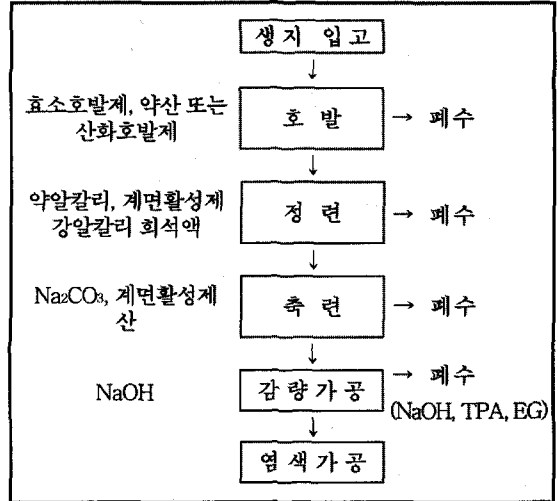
생지 입고

효소호발제, 약산 또는 산화호발제

호 발

→ 폐수

약알칼리, 계면활성제 강알칼리 희석액

정 련

→ 폐수

$Na_2CO_3$, 계면활성제 산

축 련

→ 폐수

NaOH

감 량 가 공

→ 폐수 (NaOH, TPA, EG)

염 색 가 공